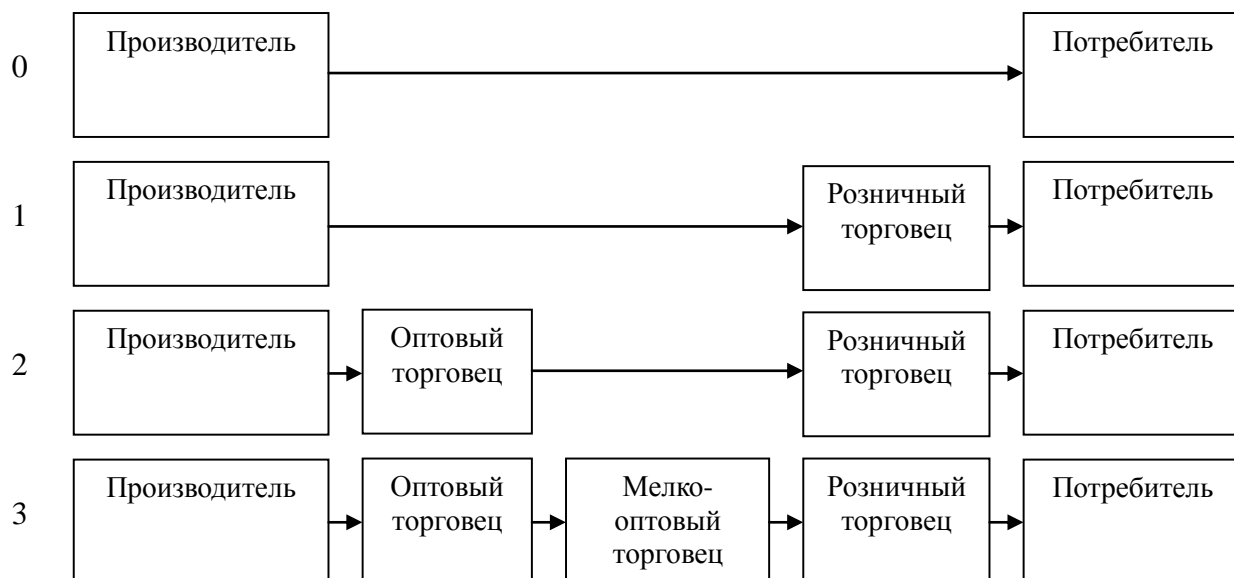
0 Производитель Потребитель

1 Производитель Розничный торговец Потребитель

2 Производитель Оптовый торговец Розничный торговец Потребитель

3 Производитель Оптовый торговец Мелкооптовый торговец Розничный торговец Потребитель